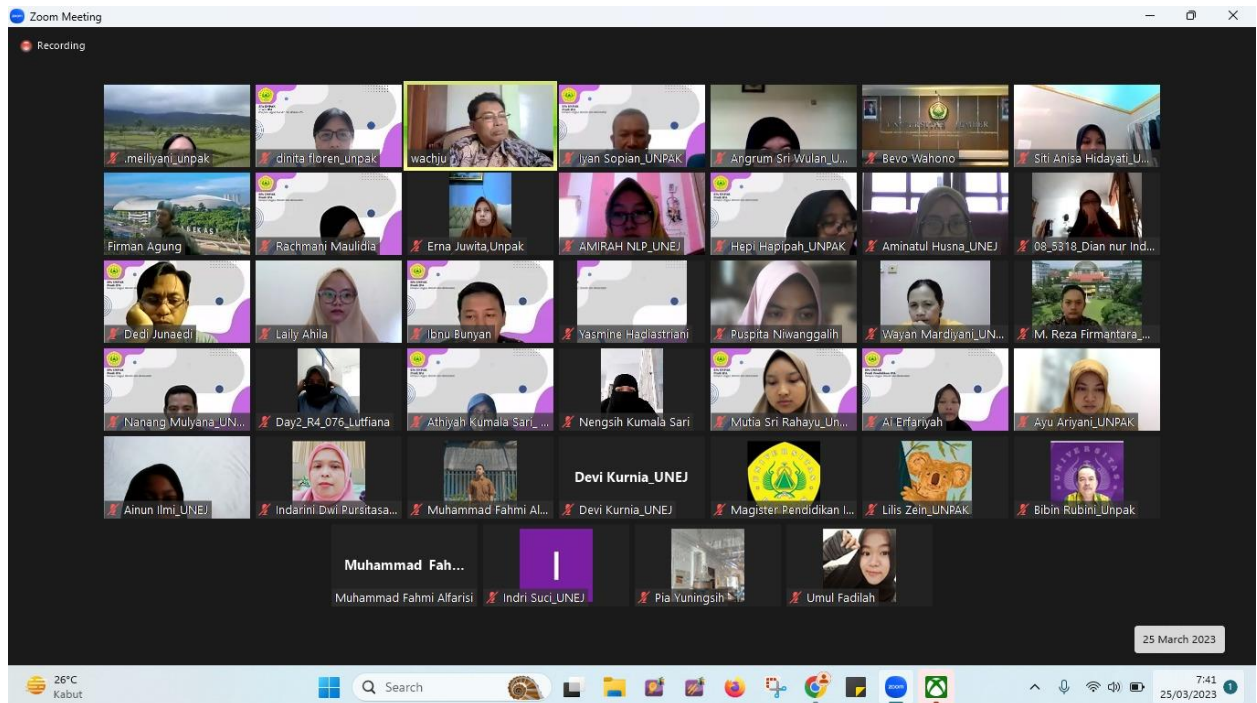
Zoom Meeting

Recording

.meiliyani_unpak
dinita floren_unpak
wachju
Iyan Sopian_UNPAK
Angrum Sri Wulan_U...
Bevo Wahono
Siti Anisa Hidayati_U...

Firman Agung
Rachmani Maulidia
Erna Juwita,Unpak
AMIRAH NLP_UNEJ
Hepi Hapipah_UNPAK
Aminatul Husna_UNEJ
08_5318_Dian nur Ind...

Dedi Junaedi
Laily Ahila
Ibnu Bunyan
Yasmine Hadiastriani
Puspita Niwanggalih
Wayan Mardiyani_UN...
M. Reza Firmantara_...

Nanang Mulyana_UN...
Day2_R4_076_Lutfiana
Athiyah Kumala Sari_...
Nengsih Kumala Sari
Mutia Sri Rahayu_Un...
Ai Erfariyah
Ayu Ariyani_UNPAK

Ainun Ilmi_UNEJ
Indarini Dwi Pursitasa...
Muhammad Fahmi Al...
Devi Kurnia_UNEJ
Devi Kurnia_UNEJ
Magister Pendidikan I...
Lilis Zein_UNPAK
Bibin Rubini_Unpak

Muhammad Fah...
Muhammad Fahmi Alfarisi
I
Indri Suci_UNEJ
Pia Yuningsih
Umul Fadilah

25 March 2023

26°C
Kabut
Search
7:41
25/03/2023